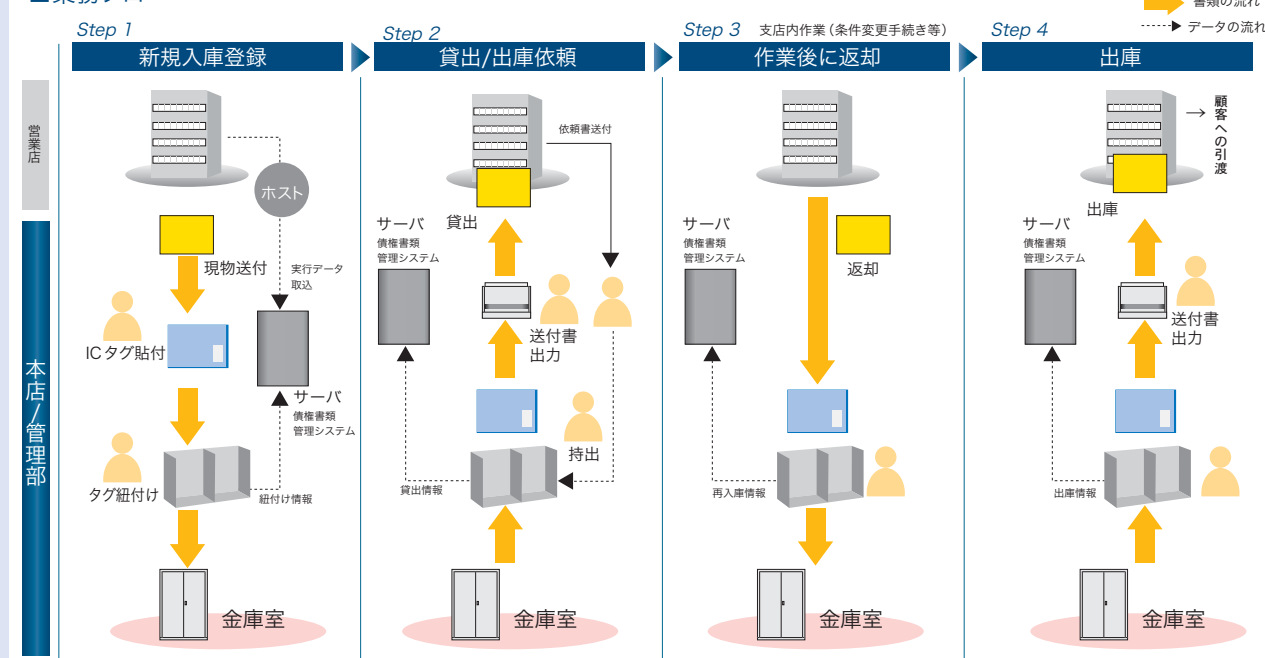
書類の流れ
データの流れ

Step 1
新規入庫登録

Step 2
貸出/出庫依頼

Step 3 支店内作業（条件変更手続き等）
作業後に返却

Step 4
出庫

営業店

本店/管理部

ホスト
現物送付
実行データ取込
ICタグ貼付
サーバ
債権書類管理システム
タグ紐付け
紐付け情報
金庫室

依頼書送付
貸出
サーバ
債権書類管理システム
送付書出力
持出
貸出情報
金庫室

サーバ
債権書類管理システム
返却
再入庫情報
金庫室

顧客への引渡
出庫
サーバ
債権書類管理システム
送付書出力
出庫情報
金庫室